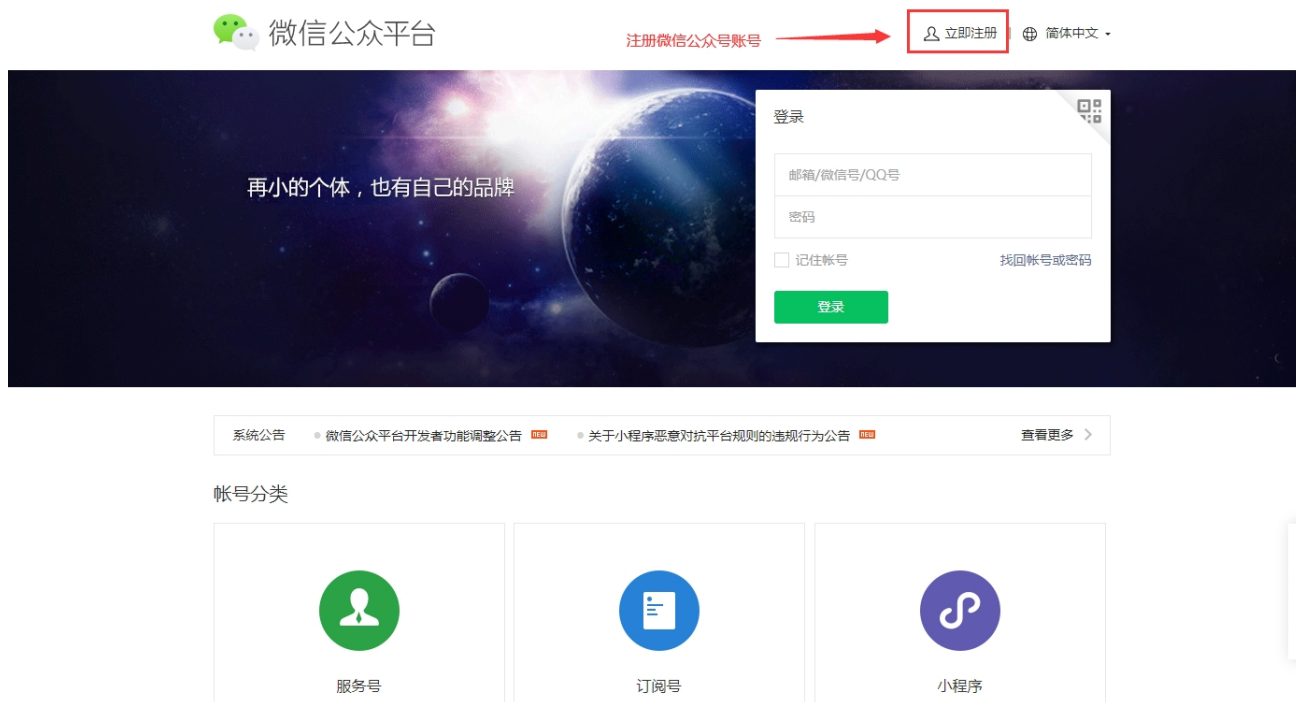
微信公众平台

注册微信公众号账号

立即注册 | 简体中文

再小的个体，也有自己的品牌

登录

邮箱/微信号/QQ号

密码

记住帐号

找回帐号或密码

登录

系统公告 微信公众平台开发者功能调整公告 NEW 关于小程序恶意对抗平台规则的违规行为公告 NEW 查看更多

帐号分类

服务号

订阅号

小程序